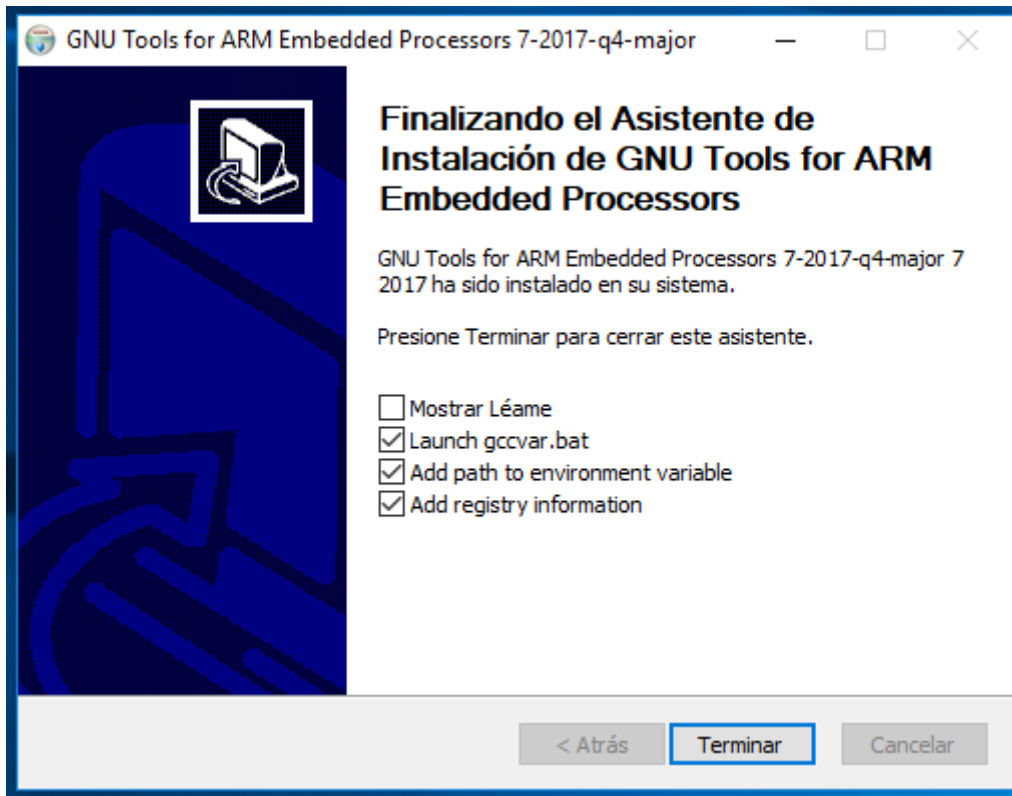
GNU Tools for ARM Embedded Processors 7-2017-q4-major

Finalizando el Asistente de Instalación de GNU Tools for ARM Embedded Processors

GNU Tools for ARM Embedded Processors 7-2017-q4-major 7 2017 ha sido instalado en su sistema.

Presione Terminar para cerrar este asistente.

Mostrar Léame
Launch gccvar.bat
Add path to environment variable
Add registry information

< Atrás
Terminar
Cancelar